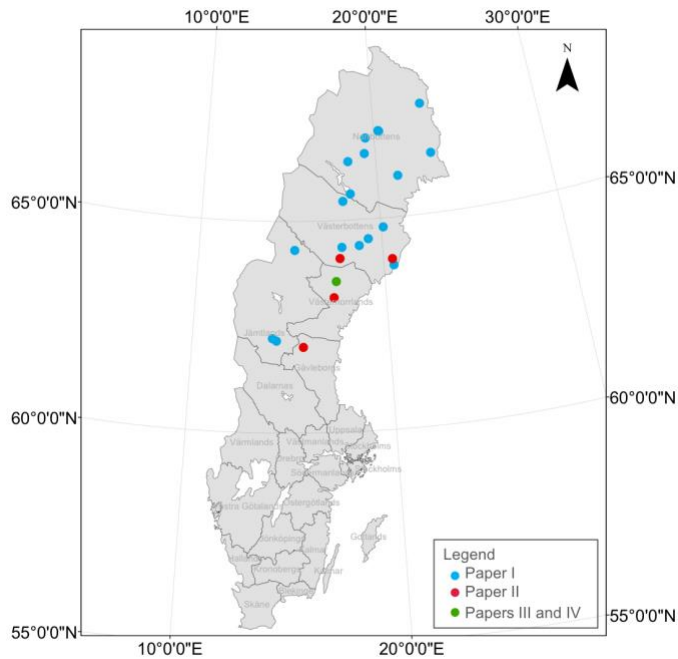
10°0'0"E
20°0'0"E
30°0'0"E
N
65°0'0"N
65°0'0"N
60°0'0"N
60°0'0"N
55°0'0"N
55°0'0"N
10°0'0"E
20°0'0"E
Norrbottens
Västerbottens
Västernorrlands
Jämtlands
Gävleborgs
Dalarnas
Värmlands
Västmanlands
Uppsala
Örebro
Södermanlands
Stockholms
Östergötlands
Västra Götalands
Jönköpings
Kalmar
Gotlands
Kronobergs
Hallands
Blekinge
Skåne
Legend
Paper I
Paper II
Papers III and IV